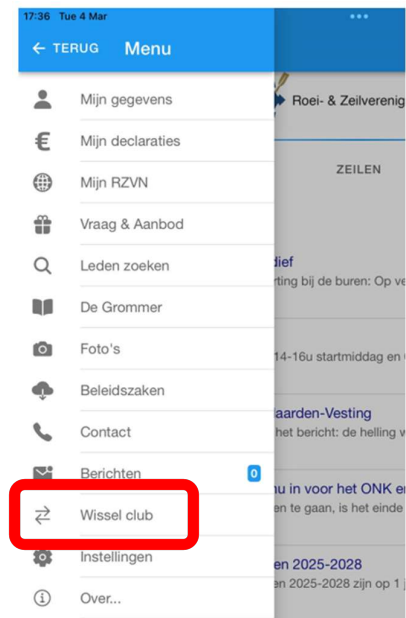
17:36 Tue 4 Mar

← TERUG Menu

Mijn gegevens
Mijn declaraties
Mijn RZVN
Vraag & Aanbod
Leden zoeken
De Grommer
Foto's
Beleidszaken
Contact
Berichten 0
Wissel club
Instellingen
Over...

Roei- & Zeilverenig

ZEILEN

dief
rting bij de buren: Op ve

14-16u startmiddag en

laarden-Vesting
het bericht: de helling v

nu in voor het ONK e
en te gaan, is het einde

en 2025-2028
en 2025-2028 zijn op 1 j